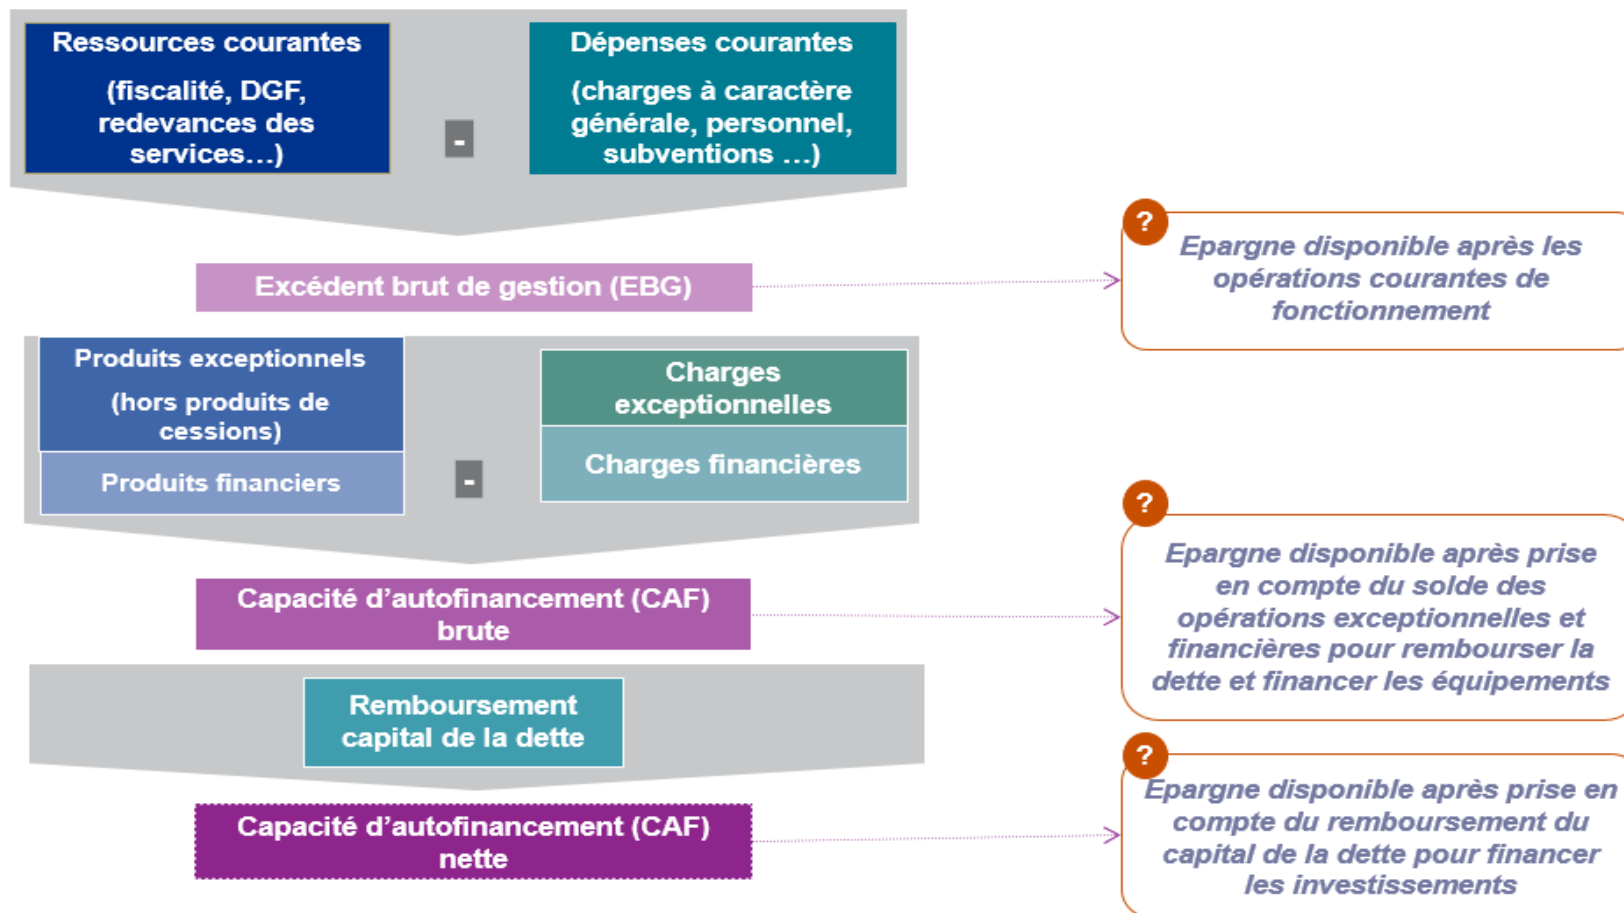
Ressources courantes

(fiscalité, DGF, redevances des services…)

-

Dépenses courantes

(charges à caractère générale, personnel, subventions …)

Excédent brut de gestion (EBG)

?

Epargne disponible après les opérations courantes de fonctionnement

Produits exceptionnels

(hors produits de cessions)

Produits financiers

-

Charges exceptionnelles

Charges financières

Capacité d'autofinancement (CAF) brute

?

Epargne disponible après prise en compte du solde des opérations exceptionnelles et financières pour rembourser la dette et financer les équipements

Remboursement capital de la dette

Capacité d'autofinancement (CAF) nette

?

Epargne disponible après prise en compte du remboursement du capital de la dette pour financer les investissements